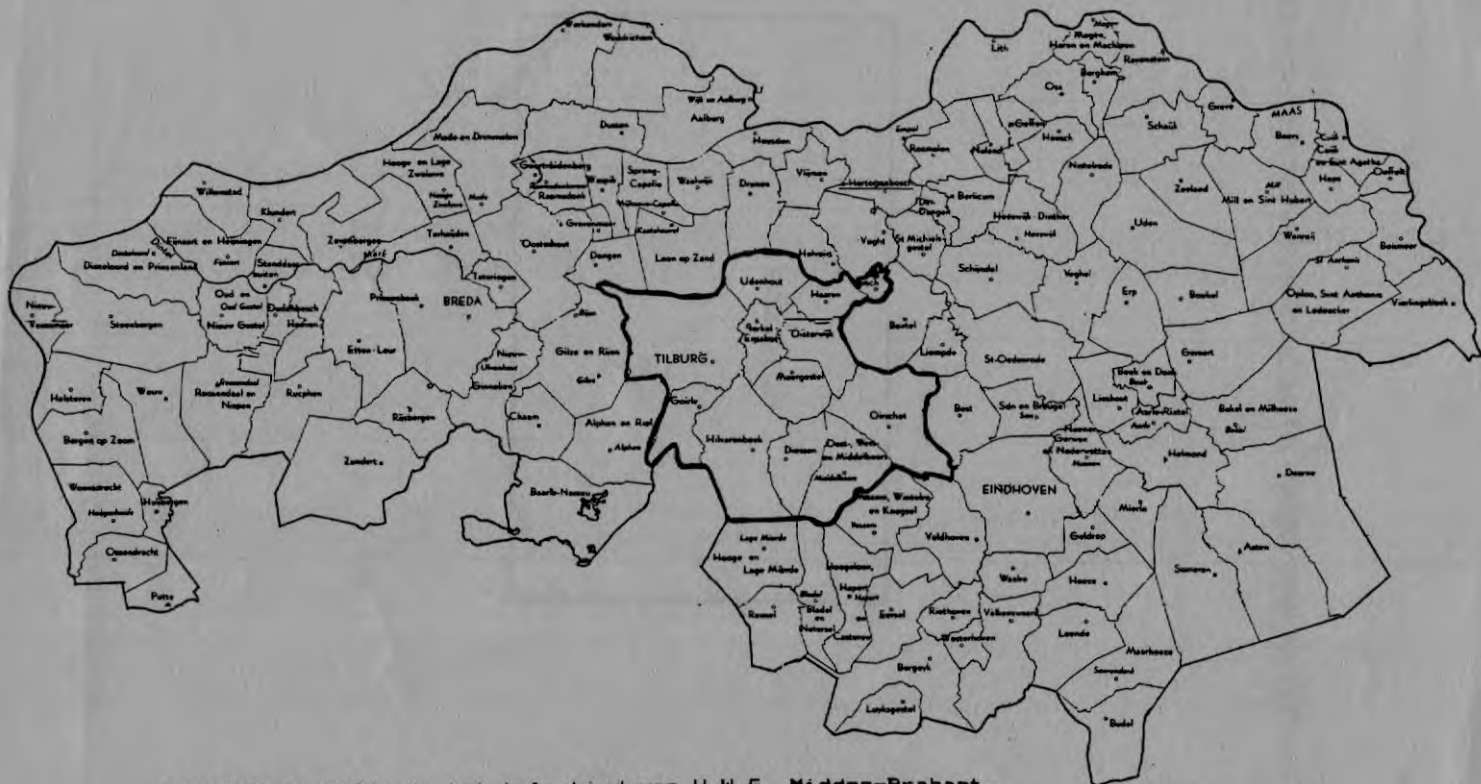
Werkendam
Woudrichem
Wijk en Aalburg
Aalburg
Dussen
Made en Drimmelen
Heusden
Lith
Megen, Haren en Macharen
Ravenstein
Berghem
Oss
Grave
MAAS
Schaijk
Beers
Cuijk
Sint Agatha
Oeffelt
Haps
Mill en Sint Hubert
Zeeland
Uden
Wanroij
Boxmeer
St Anthonis
Oploo, Sint Anthonis en Ledeacker
Vierlingsbeek
Hooge en Lage Zwaluwe
Willemstad
Klundert
Zevenbergen
Geertruidenberg
Raamsdonk
Waspik
Sprang-Capelle
Waalwijk
Drunen
Vlijmen
's-Hertogenbosch
Rosmalen
Nuland
Heesch
Nistelrode
Den Dungen
Berlicum
Heeswijk-Dinther
Vught
St Michielsgestel
Schijndel
Veghel
Erp
Boekel
Fijnaart en Heijningen
Dinteloord en Prinsenland
Standdaarbuiten
Terheijden
Oosterhout
Dongen
Loon op Zand
Helvoirt
Udenhout
Haaren
Boxtel
Liempde
St-Oedenrode
Gemert
Nieuw-Vossemeer
Steenbergen
Oud en Oud Gastel
Nieuw Gastel
Oudenbosch
Hoeven
Prinsenbeek
BREDA
Teteringen
Etten-Leur
Nieuw-Ginneken
Gilze en Rijen
TILBURG
Oisterwijk
Moergestel
Oirschot
Best
Son en Breugel
Beek en Donk
Lieshout
Aarle-Rixtel
Bakel en Milheeze
Halsteren
Wouw
Roosendaal en Nispen
Rucphen
Rijsbergen
Chaam
Alphen en Riel
Goirle
Hilvarenbeek
Diessen
Oost-, West- en Middelbeers
Nuenen, Gerwen en Nederwetten
Helmond
Deurne
Bergen op Zoom
Zundert
Baarle-Nassau
EINDHOVEN
Woensdrecht
Huijbergen
Ossendrecht
Putte
Lage Mierde
Hooge en Lage Mierde
Hoogeloon
Vessem, Wintelre en Knegsel
Veldhoven
Geldrop
Mierlo
Asten
Someren
Reusel
Bladel en Netersel
Hapert
Eersel
Riethoven
Waalre
Heeze
Valkenswaard
Westerhoven
Leende
Maarheeze
Bergeijk
Luyksgestel
Budel
Soerendonk
Duizel
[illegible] van H.W.E. Midden-Brabant